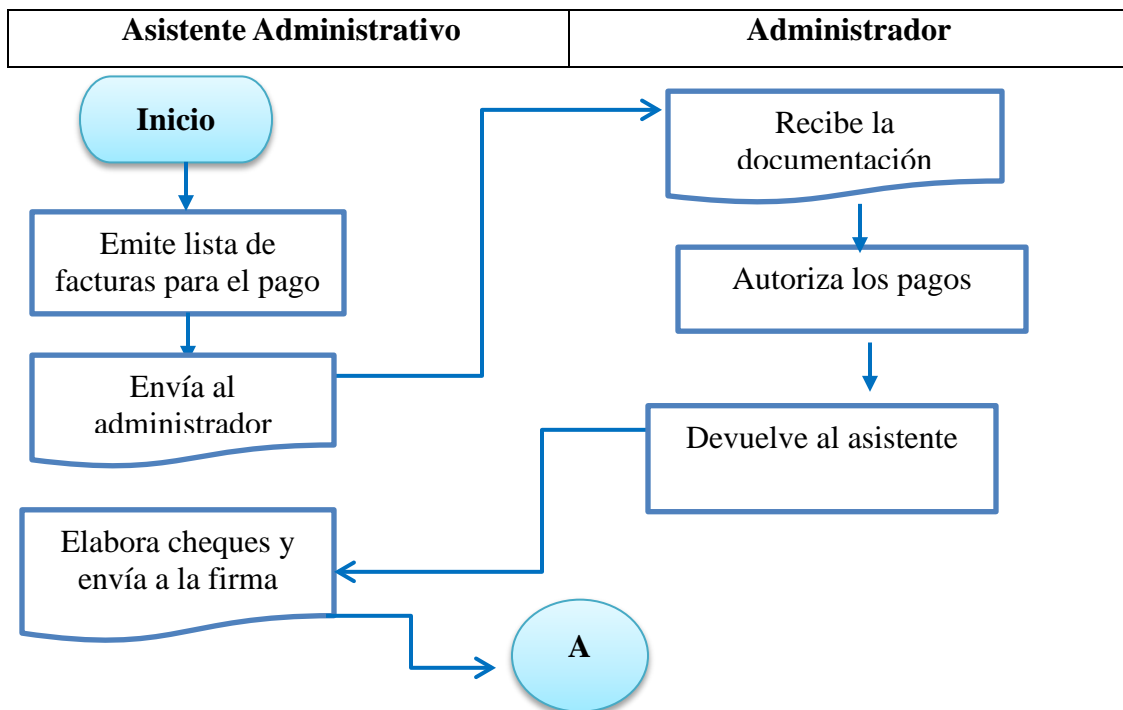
| Asistente Administrativo | Administrador |
|---|---|

Inicio

Emite lista de facturas para el pago

Envía al administrador

Recibe la documentación

Autoriza los pagos

Devuelve al asistente

Elabora cheques y envía a la firma

A